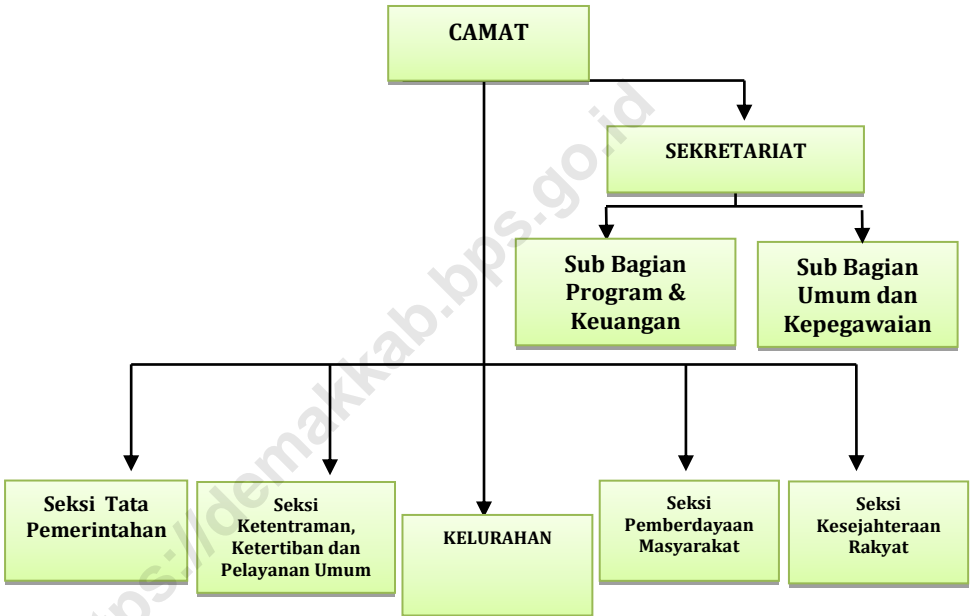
CAMAT

SEKRETARIAT

Sub Bagian Program & Keuangan

Sub Bagian Umum dan Kepegawaian

Seksi Tata Pemerintahan

Seksi Ketentraman, Ketertiban dan Pelayanan Umum

KELURAHAN

Seksi Pemberdayaan Masyarakat

Seksi Kesejahteraan Rakyat

https://demakkab.bps.go.id